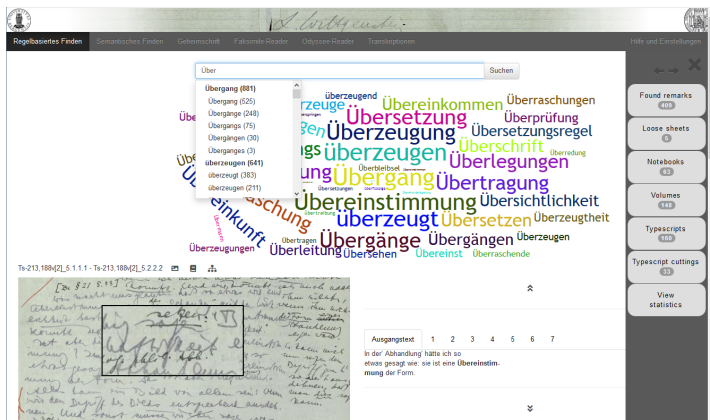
Regelbasiertes Finden Semantisches Finden Geheimschrift Faksimile Reader Odyssee Reader Transkriptionen Hilfe und Einstellungen

Über Suchen

Übergang (881)
Übergang (525)
Übergänge (248)
Übergangs (75)
Übergängen (30)
Überganges (3)
überzeugen (641)
überzeugt (383)
überzeugen (211)

Über
zeuge
überzeugend
Übereinkommen
Überraschungen
Übersetzung
gen
Überzeugung
Übersetzungsregel
Überprüfung
ngs
überzeugen
Überschrift
Überredung
Übe
Überlegungen
Übergang
Übertragung
Überbleibsel
Überlegung
Übereinstimmung
Übersichtlichkeit
schung
überzeugt
Übersetzen
Überzeugtheit
Überleitung
einkunft
Übergänge
Übergängen
Überzeugen
Übertragen
Überzeugungen
Überleitung
Übersehen
Übereinst
Überraschende

Ts-213,188v[2]_5.1.1.1 - Ts-213,188v[2]_5.2.2.2

Ausgangstext 1 2 3 4 5 6 7

in der Abhandlung hätte ich so etwas gesagt wie: sie ist eine Übereinstimmung der Form.

Found remarks 400
Loose sheets 6
Notebooks 63
Volumes 148
Typescripts 168
Typescript cuttings 33
View statistics